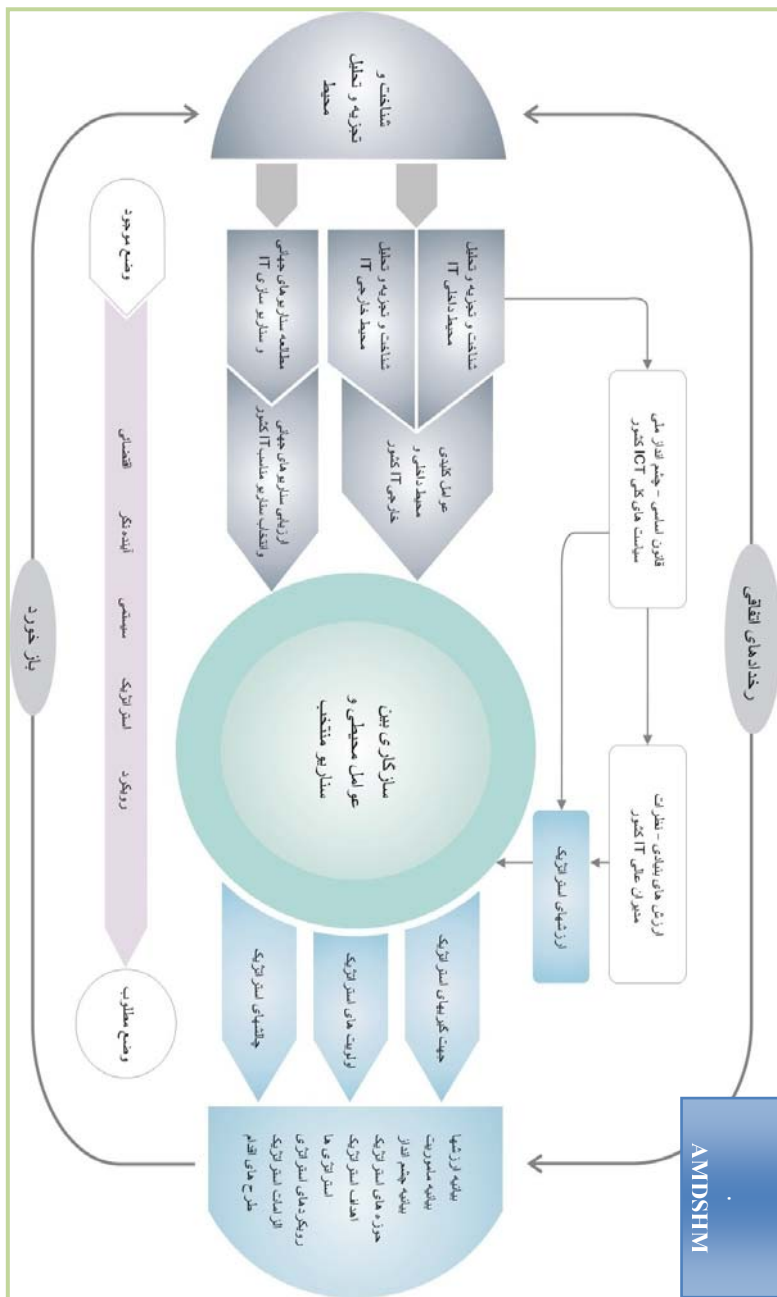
شناخت و تجزیه و تحلیل محیط

رخدادهای اتفاقی

باز خورد

شناخت و تجزیه و تحلیل محیط داخلی IT

شناخت و تجزیه و تحلیل محیط خارجی IT

مطالعه سناریوهای جهانی و سناریو سازی IT

عوامل کلیدی محیط داخلی و خارجی IT کشور

ارزیابی سناریوهای جهانی و انتخاب سناریو مناسب IT کشور

قانون اساسی - چشم انداز ملی سیاست های کلی ICT کشور

ارزش های بنیادی - نظرات متولیان عالی IT کشور

ارزشهای استراتژیک

سازگاری بین عوامل محیطی و سناریو منتخب

جهت گیریهای استراتژیک

اولویت های استراتژیک

چالشهای استراتژیک

وضع موجود

رویکرد

استراتژیک

سیستمی

آینده نگر

اقتضائی

وضع مطلوب

بیانیه ارزشها
بیانیه ماموریت
بیانیه چشم انداز
حوزه های استراتژیک
اهداف استراتژیک
استراتژی ها
رویکردهای استراتژی
الزامات استراتژیک
طرح های اقدام

AMDSHM